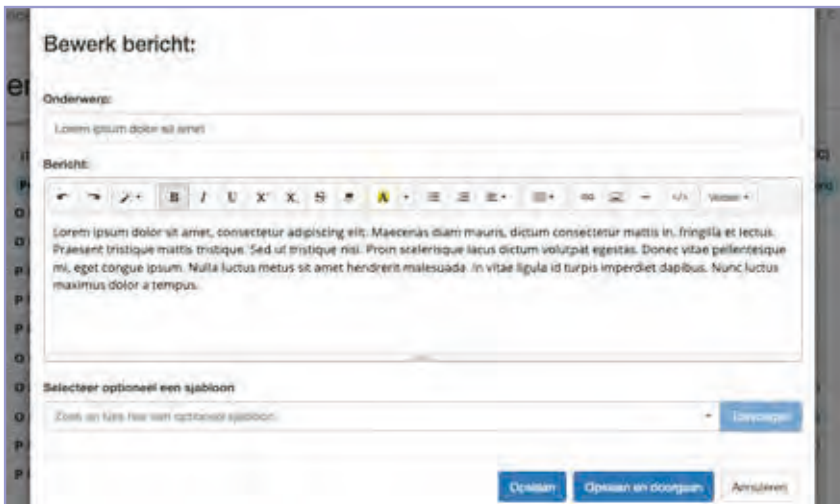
Bewerk bericht:

Onderwerp:

Lorem ipsum dolor sit amet

Bericht:

B I U X X S A Verdana

Lorem ipsum dolor sit amet, consectetur adipiscing elit. Maecenas diam mauris, dictum consectetur mattis in, fringilla et lectus. Praesent tristique mattis tristique. Sed ut tristique nisi. Proin scelerisque lacus dictum volutpat egestas. Donec vitae pellentesque mi, eget congue ipsum. Nulla luctus metus sit amet hendrerit malesuada. In vitae ligula id turpis imperdiet dapibus. Nunc luctus maximus dolor a tempus.

Selecteer optioneel een sjabloon

Zoek en kies hier een optioneel sjabloon

Toevoegen

Opslaan

Opslaan en doorgaan

Annuleren